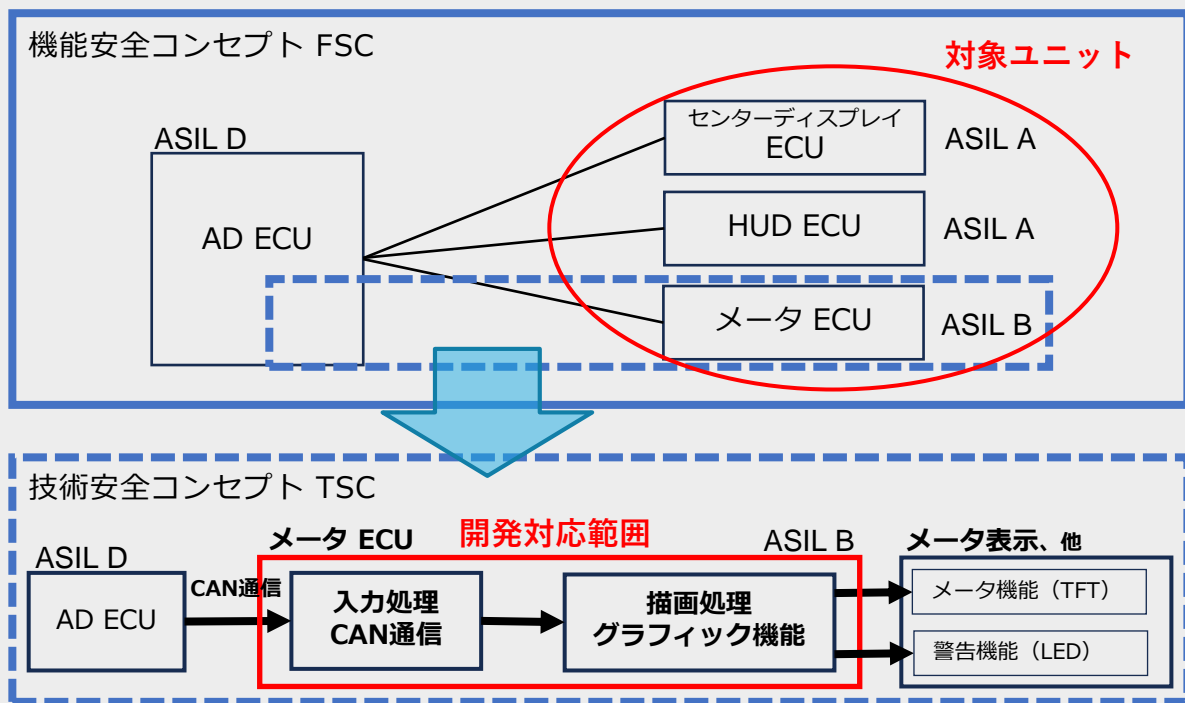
機能安全コンセプト FSC

対象ユニット

ASIL D

AD ECU

センターディスプレイ ECU

ASIL A

HUD ECU

ASIL A

メータ ECU

ASIL B

技術安全コンセプト TSC

メータ ECU

開発対応範囲

ASIL B

メータ表示、他

ASIL D

AD ECU

CAN通信

入力処理 CAN通信

描画処理 グラフィック機能

メータ機能（TFT）

警告機能（LED）